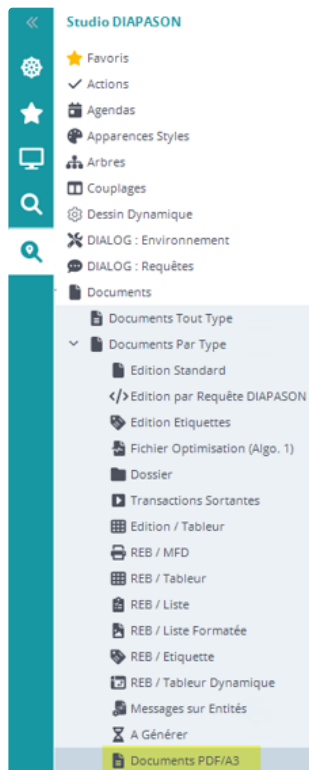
«

Studio DIAPASON

Favoris

Actions

Agendas

Apparences Styles

Arbres

Couplages

Dessin Dynamique

DIALOG : Environnement

DIALOG : Requêtes

Documents

Documents Tout Type

Documents Par Type

Edition Standard

Edition par Requête DIAPASON

Edition Etiquettes

Fichier Optimisation (Algo. 1)

Dossier

Transactions Sortantes

Edition / Tableur

REB / MFD

REB / Tableur

REB / Liste

REB / Liste Formatée

REB / Etiquette

REB / Tableur Dynamique

Messages sur Entités

A Générer

Documents PDF/A3